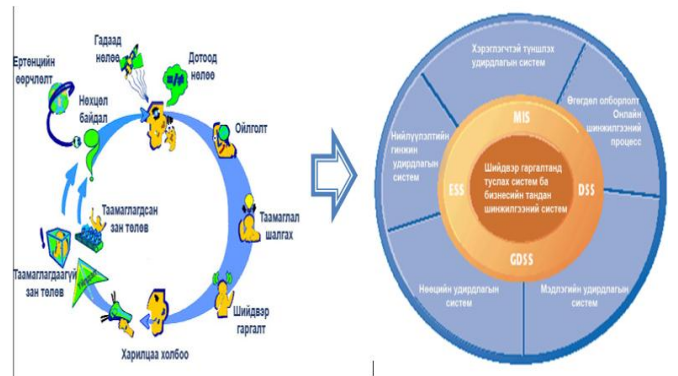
Гадаад нөлөө

Дотоод нөлөө

Ертөнцийн өөрчлөлт

Нөхцөл байдал

Ойлголт

Таамаглал шалгах

Таамаглагдсан зан төлөв

Таамаглагдаагүй зан төлөв

Шийдвэр гаргалт

Харилцаа холбоо

Хэрэглэгчтэй түншлэх удирдлагын систем

Өгөгдөл олборлолт Онлайн шинжилгээний процесс

Нийлүүлэлтийн гинжин удирдлагын систем

MIS

ESS

DSS

GDSS

Шийдвэр гаргалтанд туслах систем ба бизнесийн тандан шинжилгээний систем

Нөөцийн удирдлагын систем

Мэдлэгийн удирдлагын систем